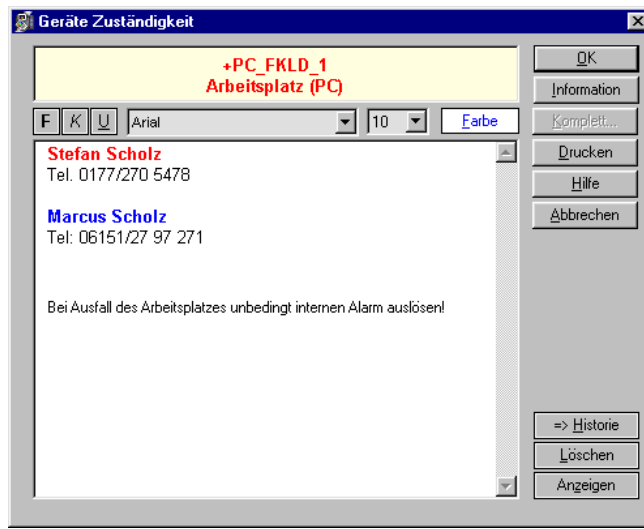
Geräte Zuständigkeit

+PC_FKLD_1
Arbeitsplatz (PC)

F K U Arial 10 Farbe

Stefan Scholz
Tel. 0177/270 5478

Marcus Scholz
Tel: 06151/27 97 271

Bei Ausfall des Arbeitsplatzes unbedingt internen Alarm auslösen!

OK
Information
Komplett...
Drucken
Hilfe
Abbrechen

=> Historie
Löschen
Anzeigen